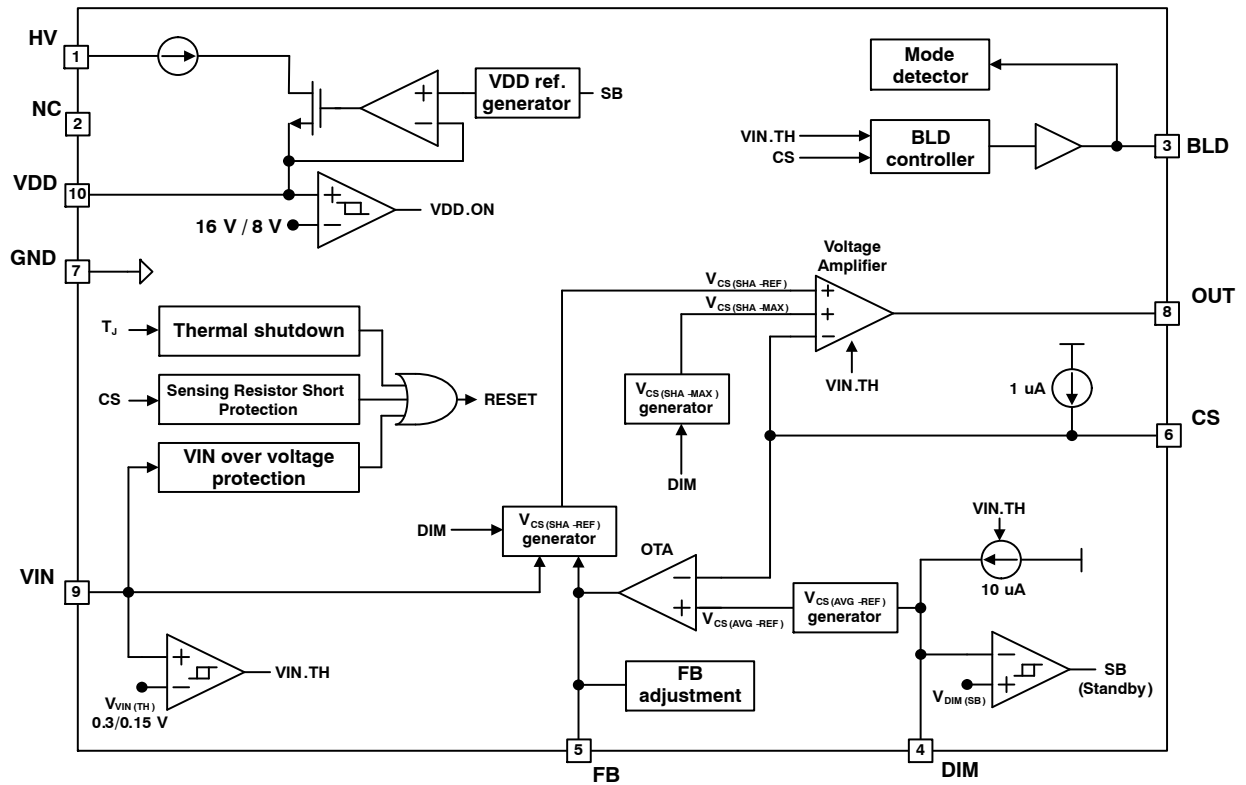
HV
1
NC
2
VDD
10
GND
7
VDD ref. generator
SB
+
−
+
−
VDD.ON
16 V / 8 V
Mode detector
VIN.TH
CS
BLD controller
3
BLD
Voltage Amplifier
$V_{CS(SHA-REF)}$
$V_{CS(SHA-MAX)}$
+
+
−
OUT
8
$T_J$
Thermal shutdown
CS
Sensing Resistor Short Protection
RESET
VIN over voltage protection
$V_{CS(SHA-MAX)}$ generator
VIN.TH
1 uA
CS
6
DIM
DIM
$V_{CS(SHA-REF)}$ generator
OTA
VIN.TH
VIN
9
−
+
$V_{CS(AVG-REF)}$
$V_{CS(AVG-REF)}$ generator
10 uA
+
−
VIN.TH
$V_{VIN(TH)}$
0.3/0.15 V
FB adjustment
−
+
SB (Standby)
$V_{DIM(SB)}$
5
FB
4
DIM